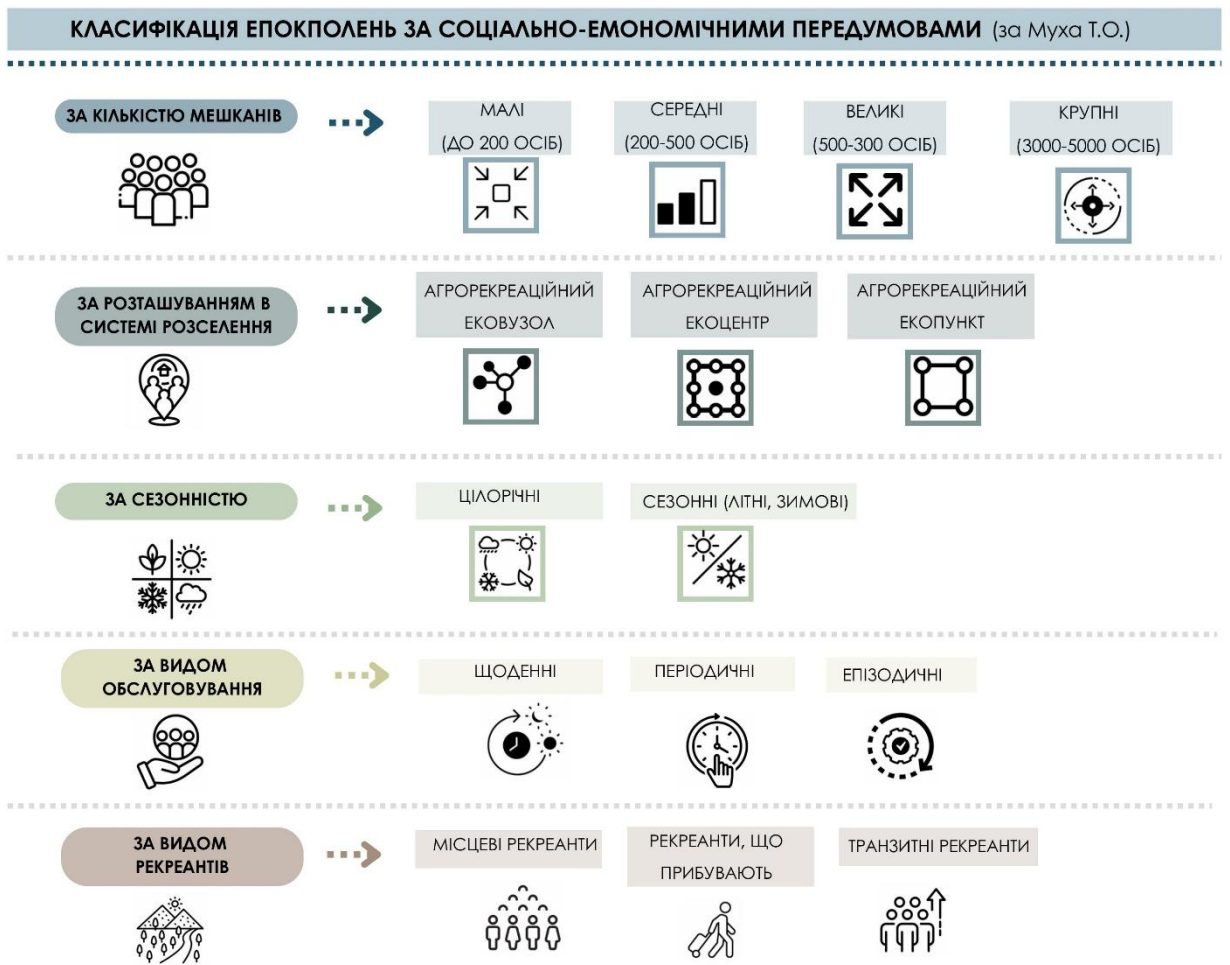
КЛАСИФІКАЦІЯ ЕПОКПОЛЕНЬ ЗА СОЦІАЛЬНО-ЕМОНОМІЧНИМИ ПЕРЕДУМОВАМИ (за Муха Т.О.)

ЗА КІЛЬКІСТЮ МЕШКАНІВ

МАЛІ (ДО 200 ОСІБ)

СЕРЕДНІ (200-500 ОСІБ)

ВЕЛИКІ (500-300 ОСІБ)

КРУПНІ (3000-5000 ОСІБ)

ЗА РОЗТАШУВАННЯМ В СИСТЕМІ РОЗСЕЛЕННЯ

АГРОРЕКРЕАЦІЙНИЙ ЕКОВУЗОЛ

АГРОРЕКРЕАЦІЙНИЙ ЕКОЦЕНТР

АГРОРЕКРЕАЦІЙНИЙ ЕКОПУНКТ

ЗА СЕЗОННІСТЮ

ЦІЛОРІЧНІ

СЕЗОННІ (ЛІТНІ, ЗИМОВІ)

ЗА ВИДОМ ОБСЛУГОВУВАННЯ

ЩОДЕННІ

ПЕРІОДИЧНІ

ЕПІЗОДИЧНІ

ЗА ВИДОМ РЕКРЕАНТІВ

МІСЦЕВІ РЕКРЕАНТИ

РЕКРЕАНТИ, ЩО ПРИБУВАЮТЬ

ТРАНЗИТНІ РЕКРЕАНТИ